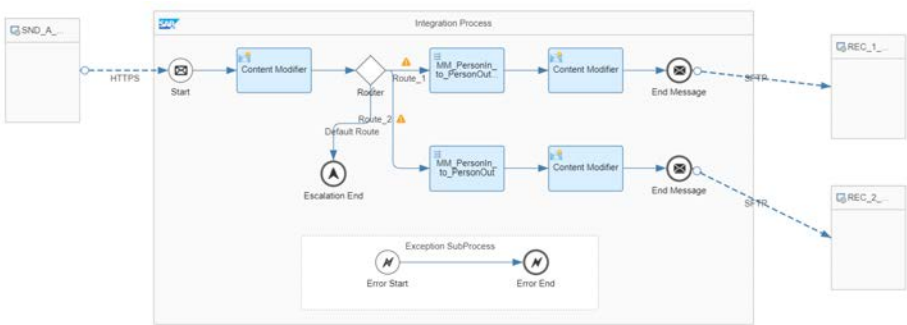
SND_A_...

HTTPS

SAP

Integration Process

Start

Content Modifier

Router

Route_1

MM_PersonIn_to_PersonOut

Content Modifier

End Message

SFTP

REC_1_...

Route_2

Default Route

Escalation End

MM_PersonIn_to_PersonOut

Content Modifier

End Message

SFTP

REC_2_...

Exception SubProcess

Error Start

Error End